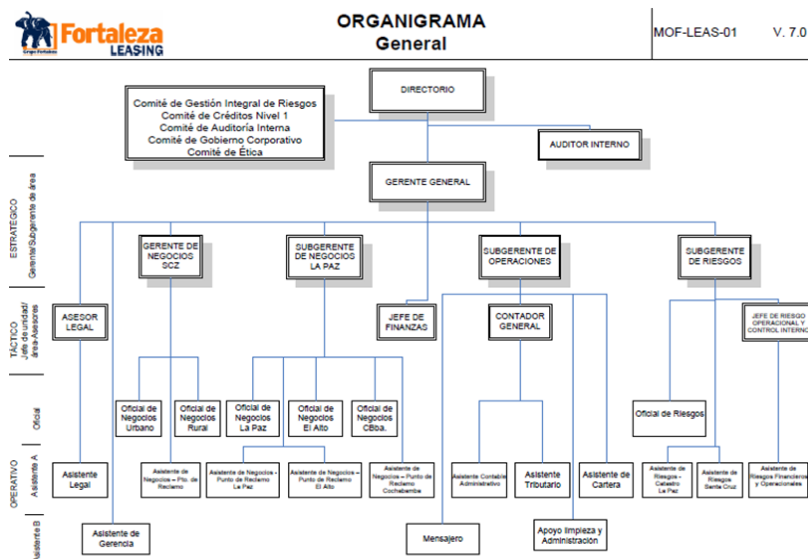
Fortaleza LEASING
Grupo Fortaleza

ORGANIGRAMA
General

MOF-LEAS-01

V. 7.0

DIRECTORIO

Comité de Gestión Integral de Riesgos
Comité de Créditos Nivel 1
Comité de Auditoría Interna
Comité de Gobierno Corporativo
Comité de Ética

AUDITOR INTERNO

ESTRATEGICO
Gerente/Subgerente de área

GERENTE GENERAL

GERENTE DE NEGOCIOS SCZ

SUBGERENTE DE NEGOCIOS LA PAZ

SUBGERENTE DE OPERACIONES

SUBGERENTE DE RIESGOS

TÁCTICO
Jefe de unidad/ área-Asesores

ASESOR LEGAL

JEFE DE FINANZAS

CONTADOR GENERAL

JEFE DE RIESGO OPERACIONAL Y CONTROL INTERNO

Oficial

Oficial de Negocios Urbano

Oficial de Negocios Rural

Oficial de Negocios La Paz

Oficial de Negocios El Alto

Oficial de Negocios CBba.

Oficial de Riesgos

OPERATIVO
Asistente A

Asistente Legal

Asistente de Negocios – Pto. de Reclamo

Asistente de Negocios – Punto de Reclamo La Paz

Asistente de Negocios – Punto de Reclamo El Alto

Asistente de Negocios – Punto de Reclamo Cochabamba

Asistente Contable Administrativo

Asistente Tributario

Asistente de Cartera

Asistente de Riesgos – Cataeiro La Paz

Asistente de Riesgos Santa Cruz

Asistente de Riesgos Financieros y Operacionales

Asistente B

Asistente de Gerencia

Mensajero

Apoyo limpieza y Administración